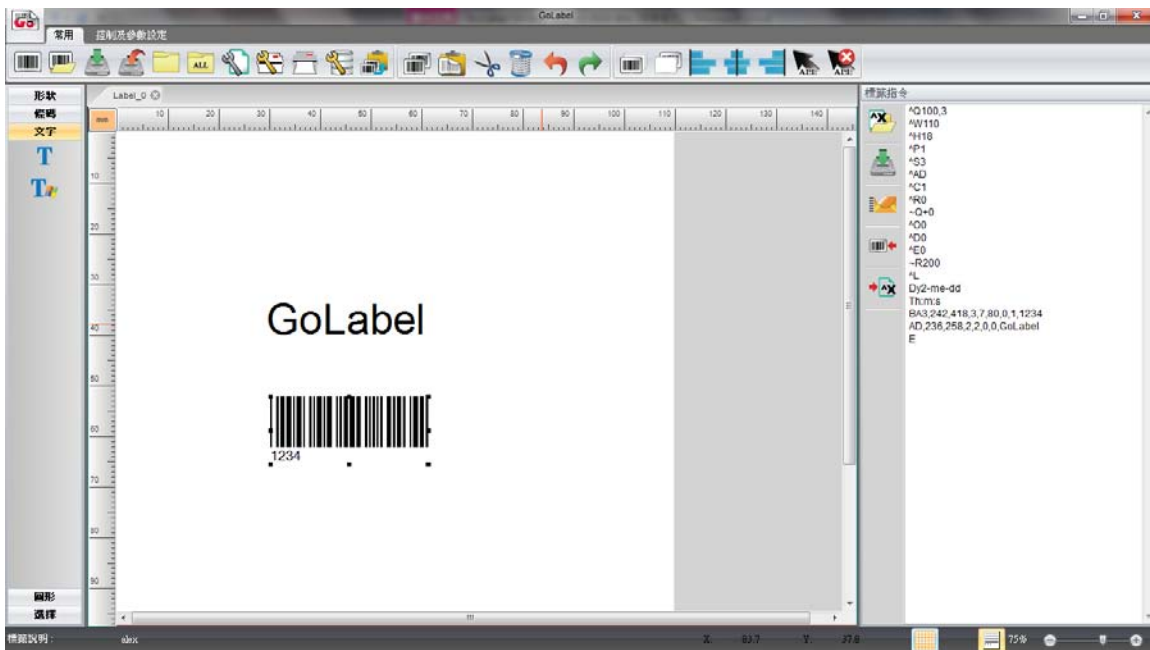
GoLabel

常用 控制及參數設定

ALL

形狀
條碼
文字
T
T

圖形
選擇

Label_0

mm 10 20 30 40 50 60 70 80 90 100 110 120 130 140

10
20
30
40
50
60
70
80
90

GoLabel

1234

標籤指令

^Q100,3
^W110
^H18
^P1
^S3
^AD
^C1
^R0
~Q+0
^O0
^D0
^E0
~R200
^L
Dy2-me-dd
Th:m:s
BA3,242,418,3,7,80,0,1,1234
AD,236,258,2,2,0,0,GoLabel
E

標籤說明： alex X 83.7 Y 37.8 75%